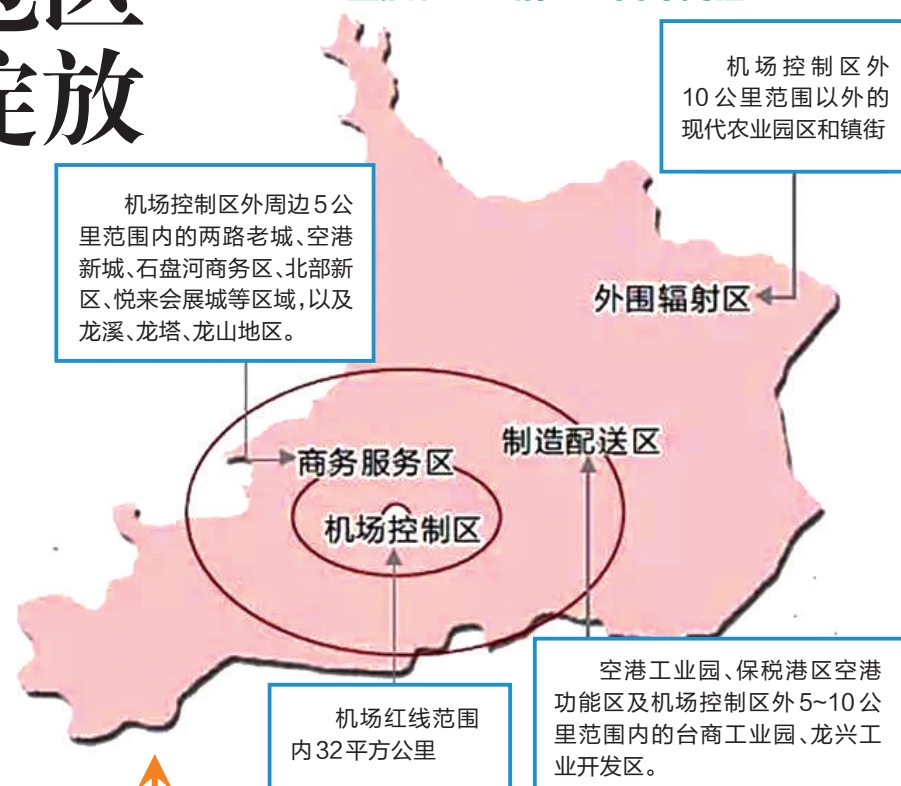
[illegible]区
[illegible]放

机场控制区外10公里范围以外的现代农业园区和镇街

机场控制区外周边5公里范围内的两路老城、空港新城、石盘河商务区、北部新区、悦来会展城等区域，以及龙溪、龙塔、龙山地区。

外围辐射区

制造配送区

商务服务区

机场控制区

空港工业园、保税港区空港功能区及机场控制区外5~10公里范围内的台商工业园、龙兴工业开发区。

机场红线范围内32平方公里